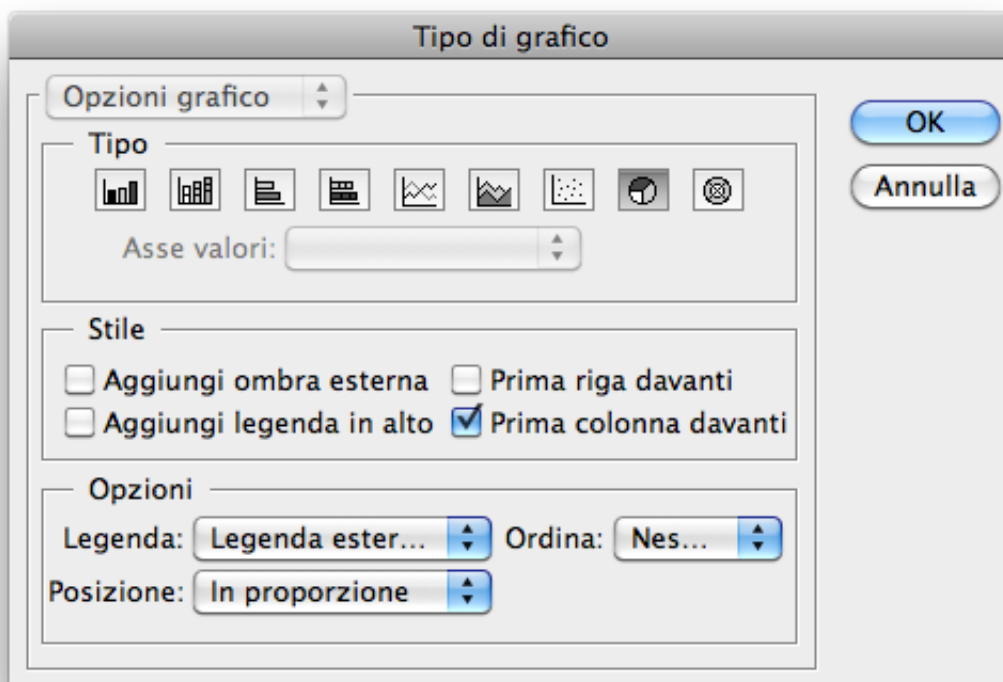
Tipo di grafico

Opzioni grafico

OK

Annulla

Tipo

Asse valori:

Stile

Aggiungi ombra esterna

Prima riga davanti

Aggiungi legenda in alto

Prima colonna davanti

Opzioni

Legenda: Legenda ester...

Ordina: Nes...

Posizione: In proporzione